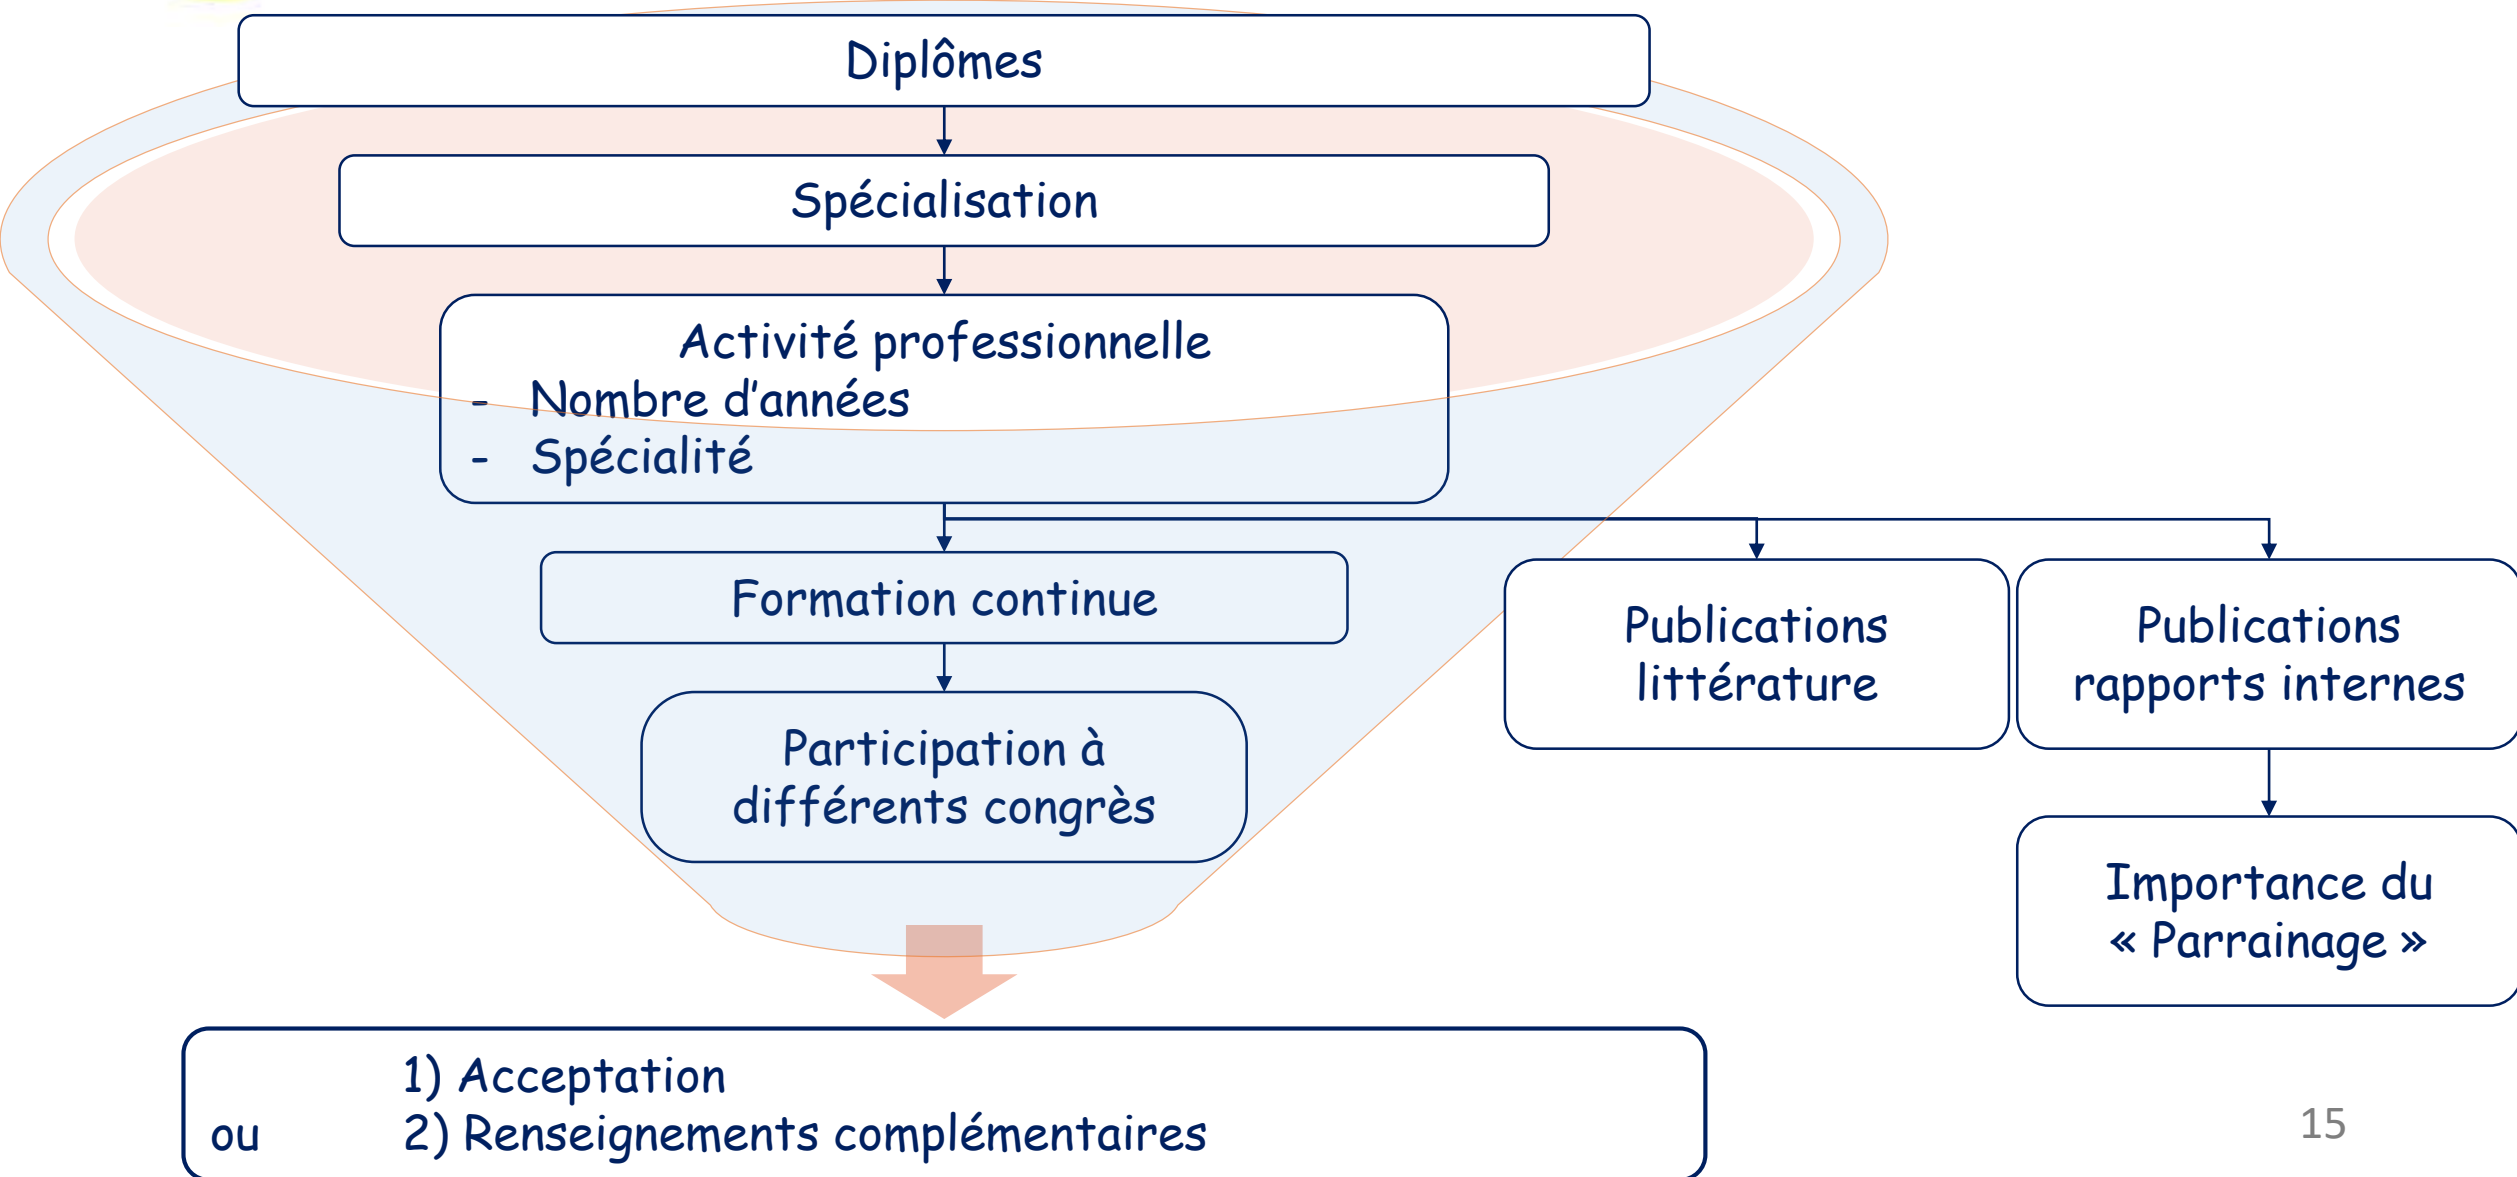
Diplômes

Spécialisation

Activité professionnelle
- Nombre d’années
- Spécialité

Formation continue

Participation à différents congrès

Publications littérature

Publications rapports internes

Importance du « Parrainage »

1) Acceptation
ou 2) Renseignements complémentaires

15